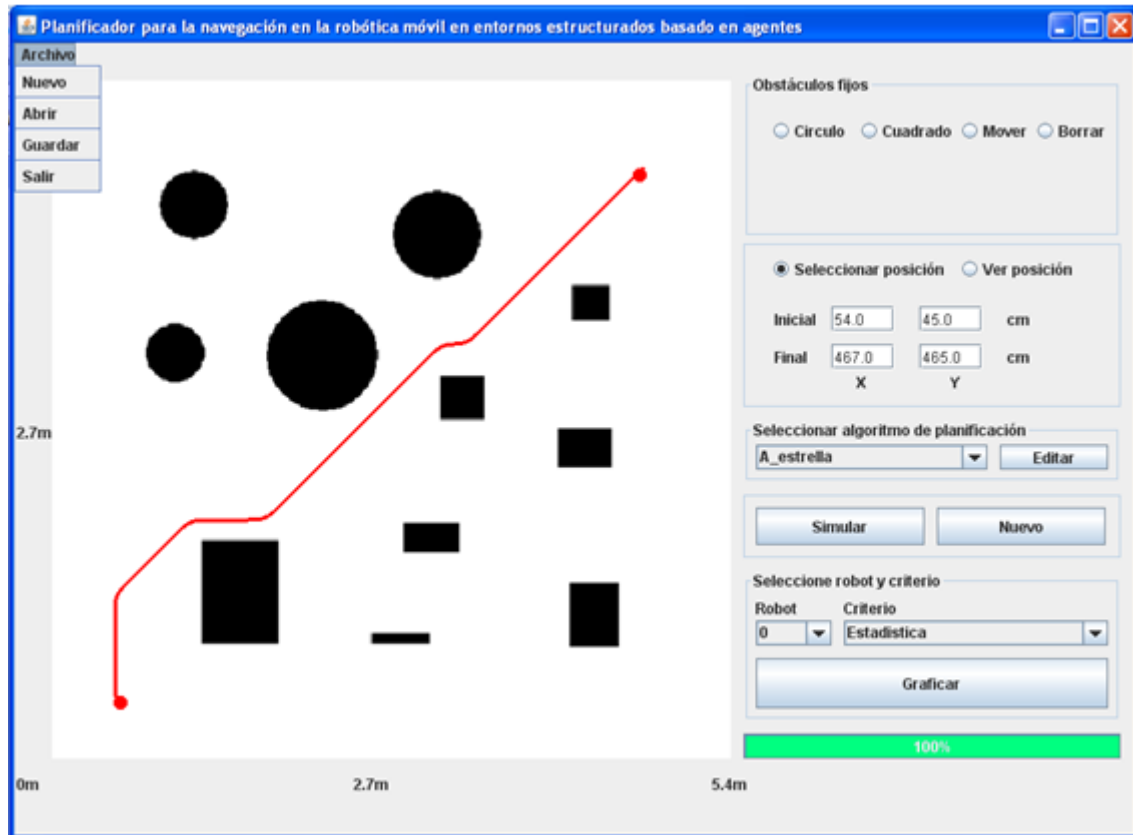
Planificador para la navegación en la robótica móvil en entornos estructurados basado en agentes

Archivo
Nuevo
Abrir
Guardar
Salir

Obstáculos fijos
Circulo Cuadrado Mover Borrar

Seleccionar posición Ver posición

Inicial 54.0 45.0 cm
Final 467.0 465.0 cm
X Y

Seleccionar algoritmo de planificación
A_estrella
Editar

Simular
Nuevo

Seleccione robot y criterio
Robot Criterio
0 Estadistica

Graficar

100%

2.7m

0m 2.7m 5.4m